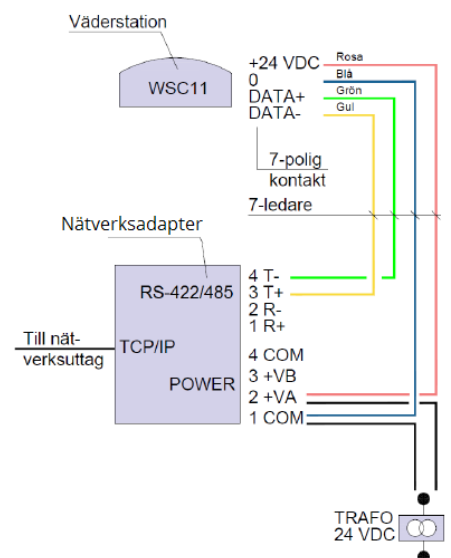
Väderstation

WSC11

+24 VDC
0
DATA+
DATA-

Rosa
Blå
Grön
Gul

7-polig
kontakt

7-ledare

Nätverksadapter

RS-422/485

4 T-
3 T+
2 R-
1 R+

Till nätverksuttag

TCP/IP

POWER

4 COM
3 +VB
2 +VA
1 COM

TRAFO
24 VDC